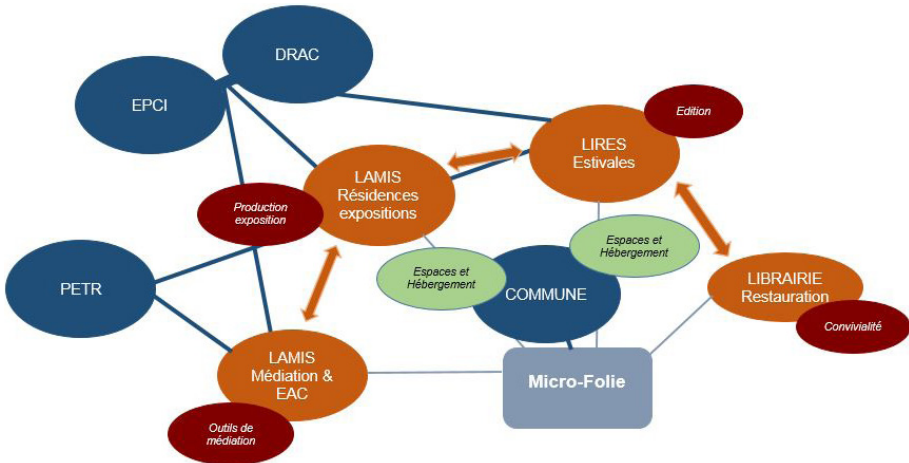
DRAC

EPCI

Edition

LIRES
Estivales

LAMIS
Résidences
expositions

Production
exposition

Espaces et
Hébergement

Espaces et
Hébergement

PETR

COMMUNE

LIBRAIRIE
Restauration

Convivialité

LAMIS
Médiation &
EAC

Micro-Folie

Outils de
médiation